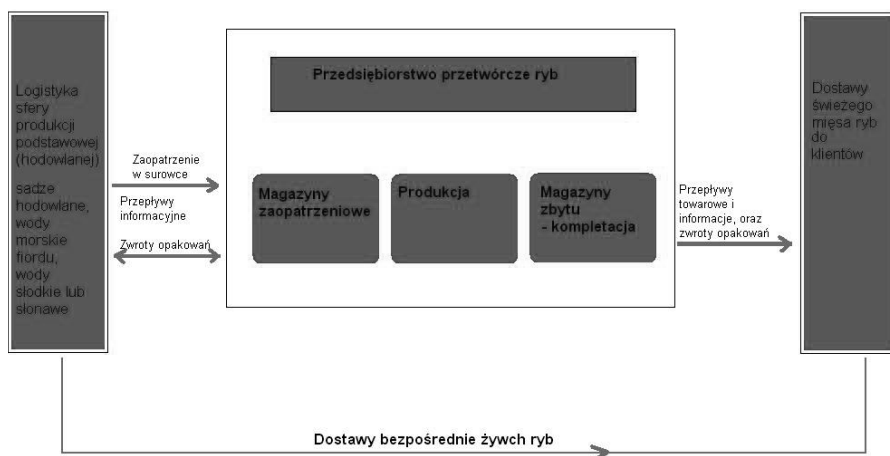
Logistyka sfery produkcji podstawowej (hodowlanej)

sadze hodowlane, wody morskie fiordu, wody słodkie lub słonawe

Zaopatrzenie w surowce

Przepływy informacyjne

Zwroty opakowań

Przedsiębiorstwo przetwórcze ryb

Magazyny zaopatrzeniowe

Produkcja

Magazyny zbytu - kompletacja

Przepływy towarowe i informacje, oraz zwroty opakowań

Dostawy świeżego mięsa ryb do klientów

Dostawy bezpośrednie żywch ryb